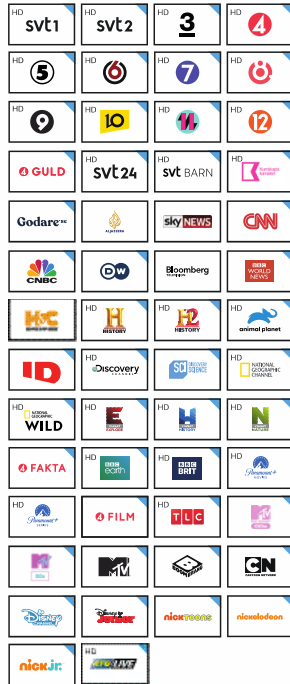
HD svt1 | HD svt2 | HD 3 | HD 4
HD 5 | HD 6 | HD 7 | HD 8
HD 9 | HD 10 | HD 11 | HD 12
4 GULD | HD SVT24 | HD SVT BARN | HD Kunskapskanalen
Godare | ALJAZEERA | sky NEWS | CNN
CNBC | DW | Bloomberg | BBC WORLD NEWS
H2C | HD HISTORY | HD H2 HISTORY | HD animal planet
ID | HD Discovery | HD SD Discovery SCIENCE | HD NATIONAL GEOGRAPHIC CHANNEL
HD NATIONAL GEOGRAPHIC WILD | HD | HD HISTORY | HD
4 FAKTA | HD BBC earth | HD BBC BRIT | HD Paramount+
HD Paramount+ | 4 FILM | TLC | HD
HD | HD MTV | HD | CN CARTOON NETWORK
DISNEY CHANNEL | Disney Junior | nicktoons | nickelodeon
nick jr. | HD